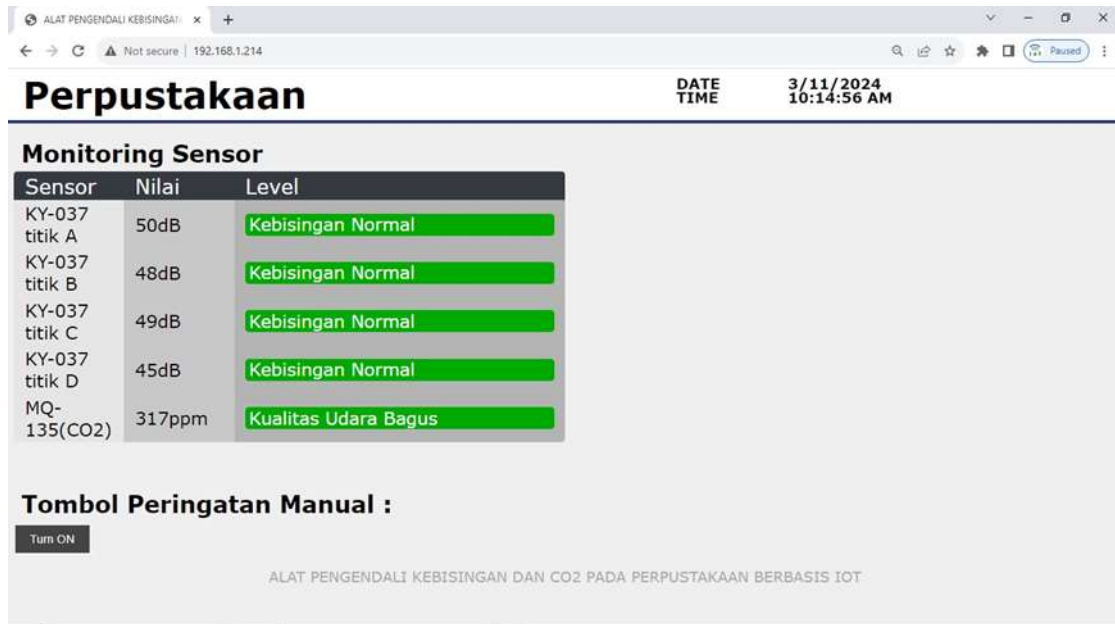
ALAT PENGENDALI KEBISINGAN ×
Not secure | 192.168.1.214
Paused

Perpustakaan

DATE 3/11/2024
TIME 10:14:56 AM

Monitoring Sensor

| Sensor | Nilai | Level |
|---|---|---|
| KY-037 titik A | 50dB | Kebisingan Normal |
| KY-037 titik B | 48dB | Kebisingan Normal |
| KY-037 titik C | 49dB | Kebisingan Normal |
| KY-037 titik D | 45dB | Kebisingan Normal |
| MQ-135(CO2) | 317ppm | Kualitas Udara Bagus |

Tombol Peringatan Manual :

Turn ON

ALAT PENGENDALI KEBISINGAN DAN CO2 PADA PERPUSTAKAAN BERBASIS IOT